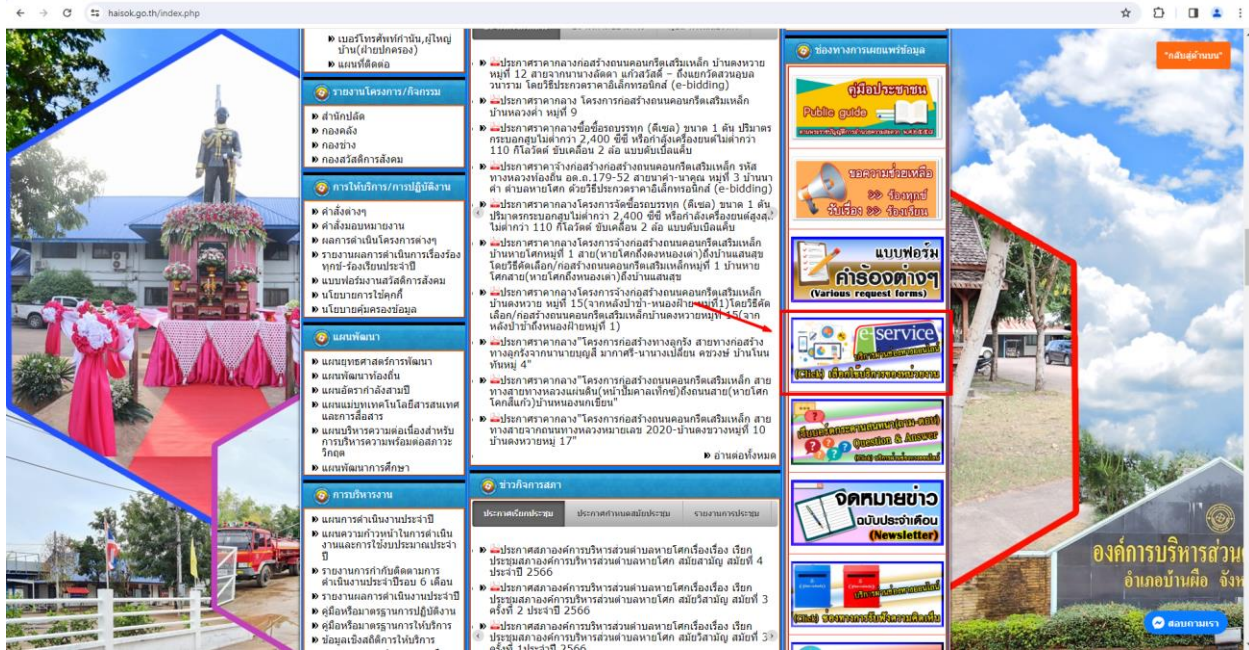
haisok.go.th/index.php

เบอร์โทรศัพท์กำนัน,ผู้ใหญ่บ้าน(ฝ่ายปกครอง)
แผนที่ติดต่อ

รายงานโครงการ/กิจกรรม
สำนักปลัด
กองคลัง
กองช่าง
กองสวัสดิการสังคม

การให้บริการ/การปฏิบัติงาน
คำสั่งต่างๆ
คำสั่งมอบหมายงาน
ผลการดำเนินโครงการต่างๆ
รายงานผลการดำเนินการเรื่องร้องทุกข์-ร้องเรียนประจำปี
แบบฟอร์มงานสวัสดิการสังคม
นโยบายการใช้คุกกี้
นโยบายคุ้มครองข้อมูล

แผนพัฒนา
แผนยุทธศาสตร์การพัฒนา
แผนพัฒนาท้องถิ่น
แผนอัตรากำลังสามปี
แผนแม่บทเทคโนโลยีสารสนเทศและการสื่อสาร
แผนบริหารความต่อเนื่องสำหรับการบริหารความพร้อมต่อสภาวะวิกฤต
แผนพัฒนาการศึกษา

การบริหารงาน
แผนการดำเนินงานประจำปี
แผนความก้าวหน้าในการดำเนินงานและการใช้งบประมาณประจำปี
รายงานการกำกับติดตามการดำเนินงานประจำปีรอบ 6 เดือน
รายงานผลการดำเนินงานประจำปี
คู่มือหรือมาตรฐานการปฏิบัติงาน
คู่มือหรือมาตรฐานการให้บริการ
ข้อมูลเชิงสถิติการให้บริการ

ประกาศราคากลางก่อสร้างถนนคอนกรีตเสริมเหล็ก บ้านดงหวาย หมู่ที่ 12 สายจากนานางลัดดา แก้วสวัสดิ์ – ถึงแยกวัดสวนอุบลวนาราม โดยวิธีประกวดราคาอิเล็กทรอนิกส์ (e-bidding)
ประกาศราคากลาง โครงการก่อสร้างถนนคอนกรีตเสริมเหล็ก บ้านหลวงค่า หมู่ที่ 9
ประกาศราคากลางซื้อรถบรรทุก (ดีเซล) ขนาด 1 ตัน ปริมาตรกระบอกสูบไม่ต่ำกว่า 2,400 ซีซี หรือกำลังเครื่องยนต์ไม่ต่ำกว่า 110 กิโลวัตต์ ขับเคลื่อน 2 ล้อ แบบดับเบิ้ลแค็บ
ประกาศราคาจ้างก่อสร้างถนนคอนกรีตเสริมเหล็ก รหัสทางหลวงท้องถิ่น อด.ถ.179-52 สายนาคำ-นาคูณ หมู่ที่ 3 บ้านนาคำ ตำบลหายโศก ด้วยวิธีประกวดราคาอิเล็กทรอนิกส์ (e-bidding)
ประกาศราคากลางโครงการจัดซื้อรถบรรทุก (ดีเซล) ขนาด 1 ตัน ปริมาตรกระบอกสูบไม่ต่ำกว่า 2,400 ซีซี หรือกำลังเครื่องยนต์สูงสุดไม่ต่ำกว่า 110 กิโลวัตต์ ขับเคลื่อน 2 ล้อ แบบดับเบิ้ลแค็บ
ประกาศราคากลางโครงการจ้างก่อสร้างถนนคอนกรีตเสริมเหล็ก บ้านหายโศกหมู่ที่ 1 สาย(หายโศกถึงดงหนองเต่า)ถึงบ้านแสนสุข โดยวิธีคัดเลือก/ก่อสร้างถนนคอนกรีตเสริมเหล็กหมู่ที่ 1 บ้านหายโศกสาย(หายโศกถึงหนองเต่า)ถึงบ้านแสนสุข
ประกาศราคากลางโครงการจ้างก่อสร้างถนนคอนกรีตเสริมเหล็ก บ้านดงหวาย หมู่ที่ 15(จากหลังป่าช้า-หนองฝ้ายหมู่ที่1)โดยวิธีคัดเลือก/ก่อสร้างถนนคอนกรีตเสริมเหล็กบ้านดงหวายหมู่ที่ 15(จากหลังป่าช้าถึงหนองฝ้ายหมู่ที่ 1)
ประกาศราคากลาง"โครงการก่อสร้างทางลูกรัง สายทางก่อสร้างทางลูกรังจากนานายบุญมี มาการี-นานางเปลี่ยน ตะบังพ่ บ้านโนนทันหมู่ 4"
ประกาศราคากลาง"โครงการก่อสร้างถนนคอนกรีตเสริมเหล็ก สายทางสายทางหลวงแผ่นดิน(หน้าปั๊มคาลเท็กซ์)ถึงถนนสาย(หายโศกโคกสีแก้ว)บ้านหนองนกเขียน"
ประกาศราคากลาง"โครงการก่อสร้างถนนคอนกรีตเสริมเหล็ก สายทางสายจากถนนทางหลวงหมายเลข 2020-บ้านดงขวางหมู่ที่ 10 บ้านดงหวายหมู่ที่ 17"
อ่านต่อทั้งหมด

ข่าวกิจการสภา
ประกาศเรียกประชุม | ประกาศกำหนดสมัยประชุม | รายงานการประชุม
ประกาศสภาองค์การบริหารส่วนตำบลหายโศกเรื่อง เรียกประชุมสภาองค์การบริหารส่วนตำบลหายโศก สมัยสามัญ สมัยที่ 4 ประจำปี 2566
ประกาศสภาองค์การบริหารส่วนตำบลหายโศกเรื่อง เรียกประชุมสภาองค์การบริหารส่วนตำบลหายโศก สมัยวิสามัญ สมัยที่ 3 ครั้งที่ 2 ประจำปี 2566
ประกาศสภาองค์การบริหารส่วนตำบลหายโศกเรื่อง เรียกประชุมสภาองค์การบริหารส่วนตำบลหายโศก สมัยวิสามัญ สมัยที่ 3 ครั้งที่ 1ประจำปี 2566

ช่องทางการเผยแพร่ข้อมูล
คู่มือประชาชน
Public guide
ขอความช่วยเหลือ
>> ร้องทุกข์
รับเรื่อง >> ร้องเรียน
แบบฟอร์ม
คำร้องต่างๆ
(Various request forms)
e-service
(Click) เลือกใช้บริการ
Question & Answer
จดหมายข่าว
ฉบับประจำเดือน
(Newsletter)

"กลับสู่ด้านบน"
องค์การบริหารส่วน
อำเภอบ้านผือ จังห
สอบถามเรา